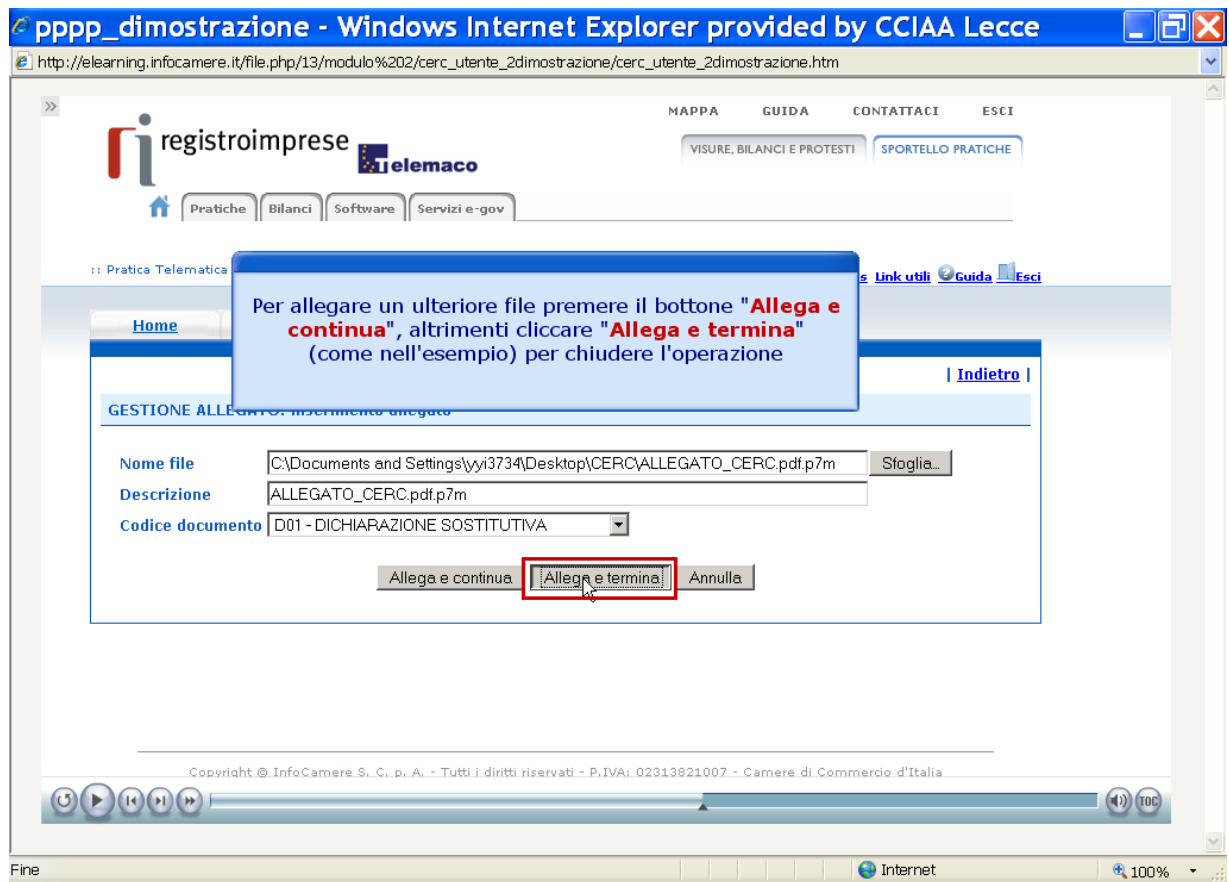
pppp_dimostrazione - Windows Internet Explorer provided by CCIAA Lecce

http://elearning.infocamere.it/file.php/13/modulo%202/cerc_utente_2dimostrazione/cerc_utente_2dimostrazione.htm

»

MAPPA GUIDA CONTATTACI ESCI

registroimprese Telemaco

VISURE, BILANCI E PROTESTI SPORTELLO PRATICHE

Pratiche Bilanci Software Servizi e-gov

:: Pratica Telematica

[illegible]s Link utili Guida Esci

Per allegare un ulteriore file premere il bottone "Allega e continua", altrimenti cliccare "Allega e termina" (come nell'esempio) per chiudere l'operazione

Home

| Indietro |

GESTIONE ALLE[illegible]

Nome file C:\Documents and Settings\yyi3734\Desktop\CERC\ALLEGATO_CERC.pdf.p7m Sfoglia...

Descrizione ALLEGATO_CERC.pdf.p7m

Codice documento D01 - DICHIARAZIONE SOSTITUTIVA

Allega e continua Allega e termina Annulla

Copyright © InfoCamere S. C. p. A. - Tutti i diritti riservati - P.IVA: 02313821007 - Camere di Commercio d'Italia

TOC

Fine Internet 100%